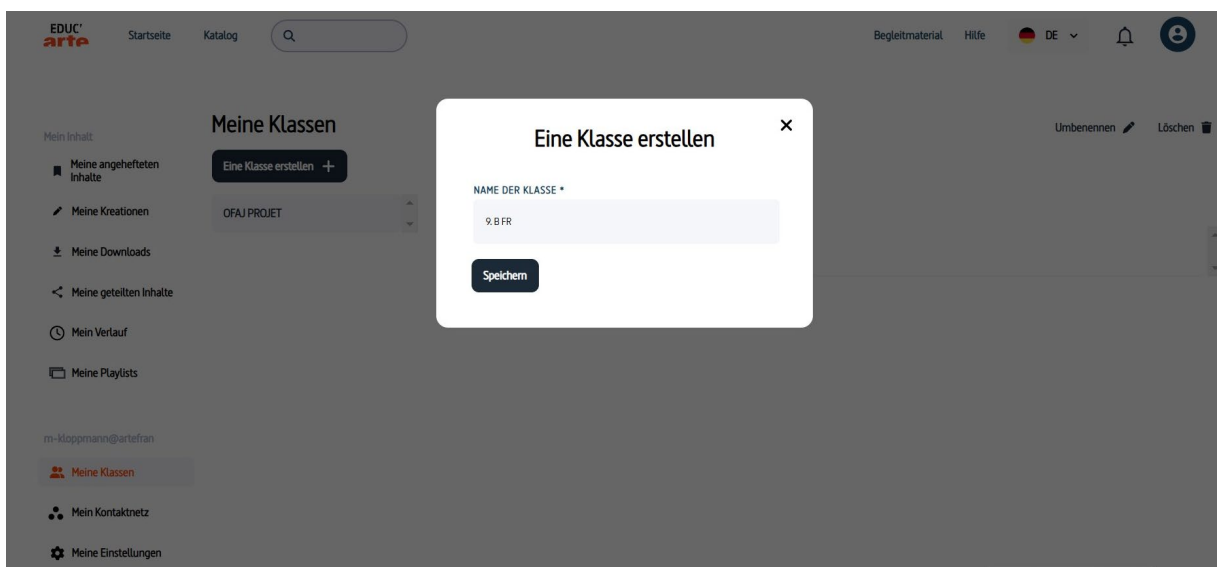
EDUC' arte Startseite Katalog

Begleitmaterial Hilfe DE

Mein Inhalt

Meine angehefteten Inhalte

Meine Kreationen

Meine Downloads

Meine geteilten Inhalte

Mein Verlauf

Meine Playlists

m-kloppmann@artefran

Meine Klassen

Mein Kontaktnetz

Meine Einstellungen

Meine Klassen

Eine Klasse erstellen +

OFAJ PROJET

Umbenennen Löschen

Eine Klasse erstellen

NAME DER KLASSE *

9. B FR

Speichern